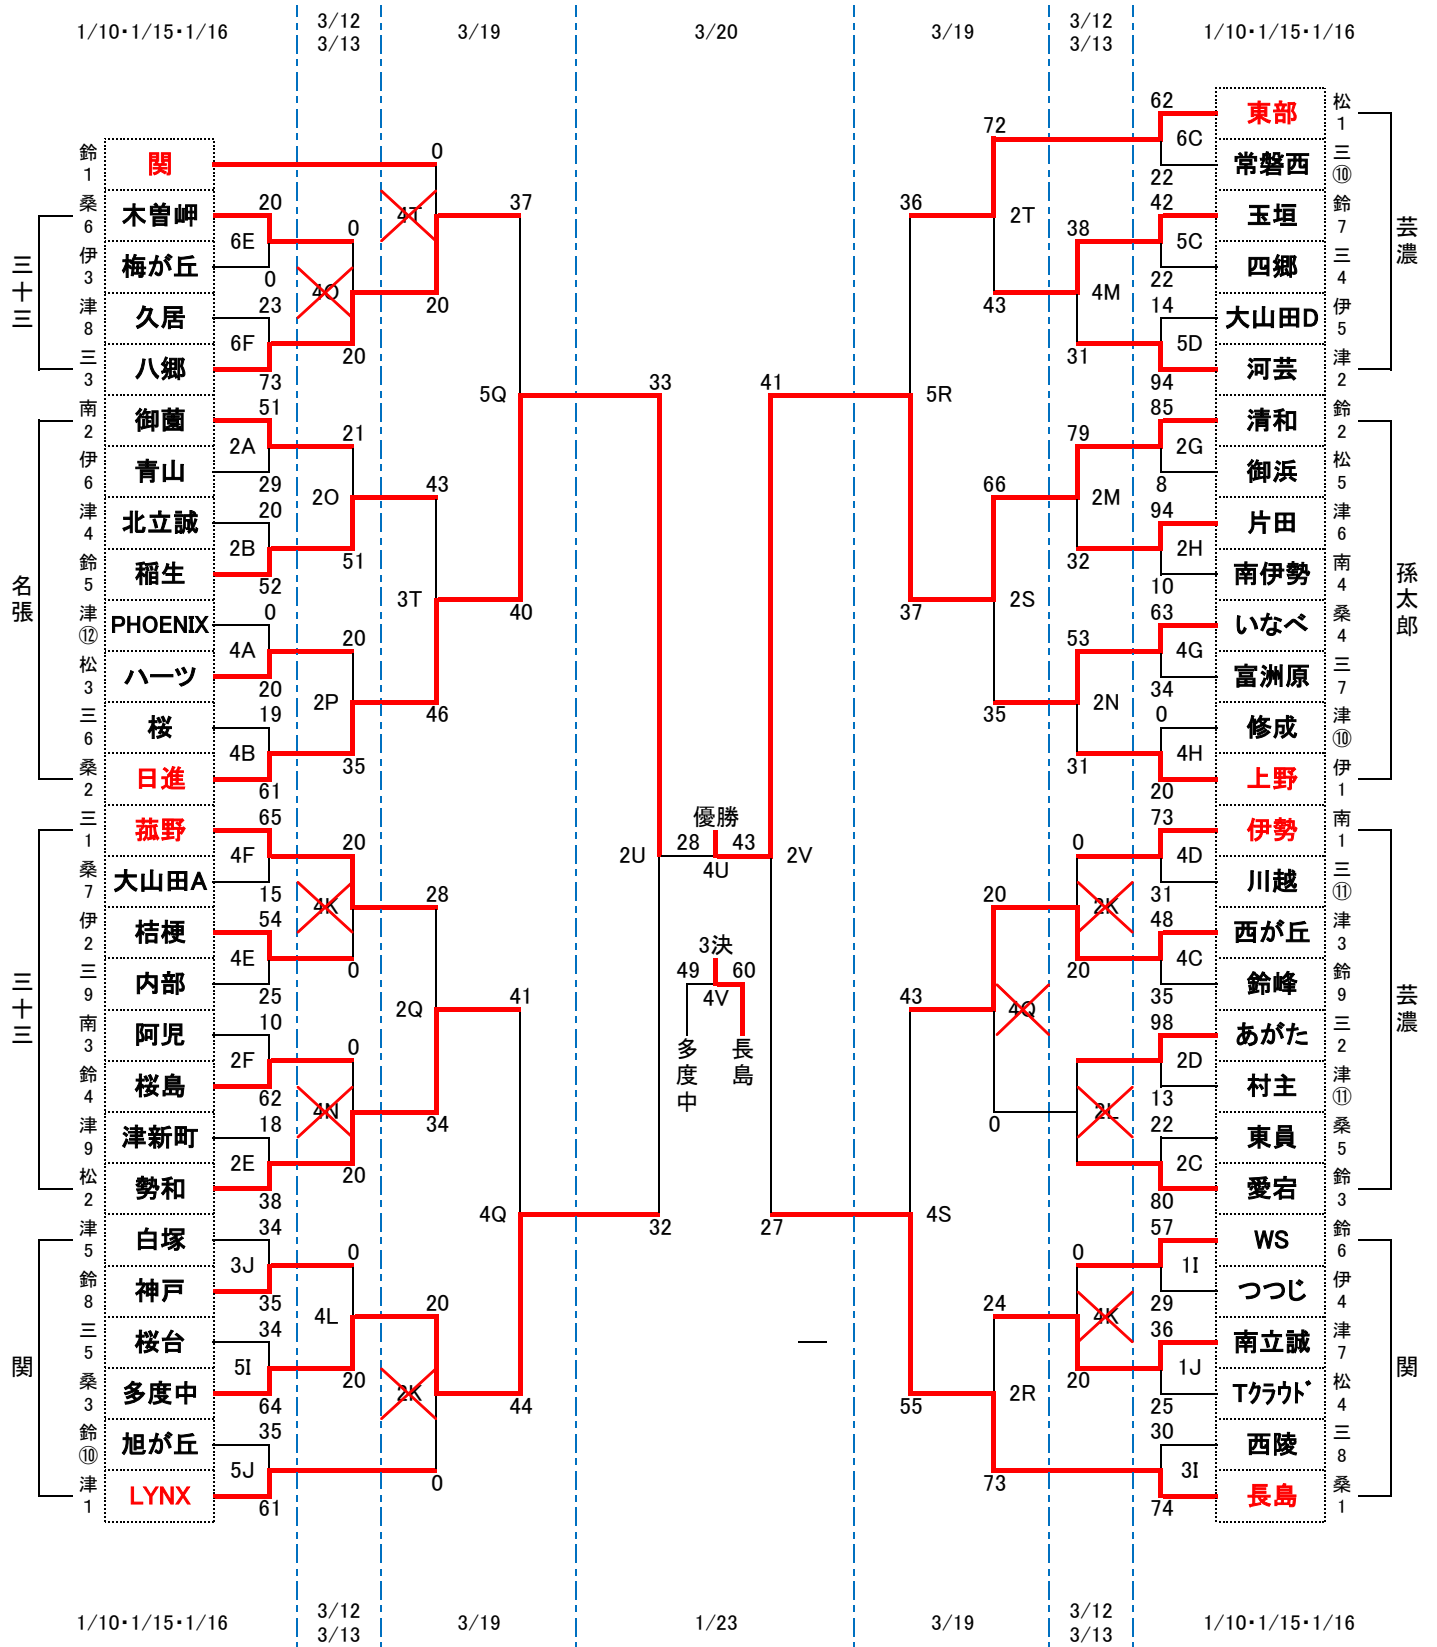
1/10・1/15・1/16　3/12 3/13　3/19　3/20　3/19　3/12 3/13　1/10・1/15・1/16

三十三
鈴1 関
桑6 木曽岬
伊3 梅が丘
津8 久居
三3 八郷

名張
南2 御薗
伊6 青山
津4 北立誠
鈴5 稲生
津⑫ PHOENIX
松3 ハーツ
三6 桜
桑2 日進

三十三
三1 菰野
桑7 大山田A
伊2 桔梗
三9 内部
南3 阿児
鈴4 桜島
津9 津新町
松2 勢和

関
津5 白塚
鈴8 神戸
三5 桜台
桑3 多度中
鈴⑩ 旭が丘
津1 LYNX

6E 20 0
6F 23 73
4O 0 20
4T 0 20
37
2A 51 29
2B 20 52
2O 21 51
43
4A 0 20
4B 19 61
2P 20 35
46
3T
5Q 40
33
4F 65 15
4E 54 25
4K 20 0
28
2F 10 62
2E 18 38
4N 0 20
34
2Q
41
4Q
32
3J 34 35
5I 34 64
4L 0 20
20
5J 35 61
2K 0
44

優勝
28 43
4U
2U 2V
3決
49 60
4V
多度中
長島

東部 松1
常磐西 三⑩
玉垣 鈴7
四郷 三4
大山田D 伊5
河芸 津2

芸濃

清和 鈴2
御浜 松5
片田 津6
南伊勢 南4
いなべ 桑4
富洲原 三7
修成 津⑩
上野 伊1

孫太郎

伊勢 南1
川越 三⑪
西が丘 津3
鈴峰 鈴9
あがた 三2
村主 津⑪
東員 桑5
愛宕 鈴3

芸濃

WS 鈴6
つつじ 伊4
南立誠 津7
Tクラウド 松4
西陵 三8
長島 桑1

関

6C 62 22
5C 42 22
5D 14 94
2T 72 43
4M 38 31
36
5R 41 37
2G 85 8
2H 94 10
2M 79 32
66
2S
4G 63 34
4H 0 20
2N 53 31
35
4D 73 31
4C 48 35
2K 0 20
20
4Q 43 0
2D 98 13
2C 22 80
2L
4S 27
1I 57 29
1J 36 25
4K 0 20
24
2R 55 73
3I 30 74
—

1/10・1/15・1/16　3/12 3/13　3/19　1/23　3/19　3/12 3/13　1/10・1/15・1/16